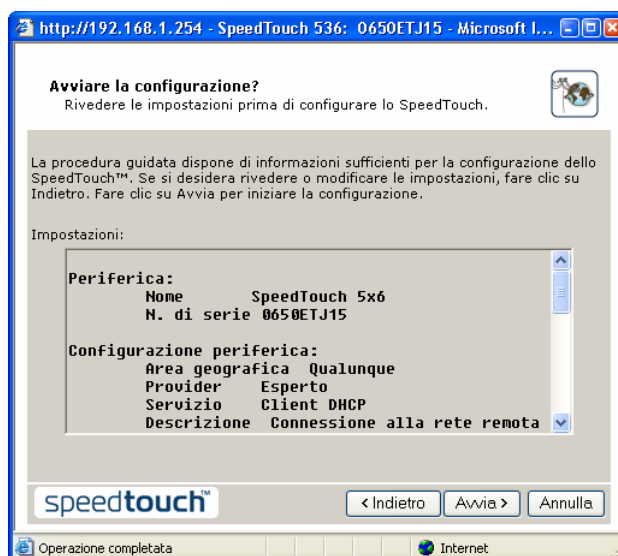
http://192.168.1.254 - SpeedTouch 536: 0650ETJ15 - Microsoft I...

Avviare la configurazione?
Rivedere le impostazioni prima di configurare lo SpeedTouch.

La procedura guidata dispone di informazioni sufficienti per la configurazione dello SpeedTouch™. Se si desidera rivedere o modificare le impostazioni, fare clic su Indietro. Fare clic su Avvia per iniziare la configurazione.

Impostazioni:

Periferica:
Nome SpeedTouch 5x6
N. di serie 0650ETJ15

Configurazione periferica:
Area geografica Qualunque
Provider Esperto
Servizio Client DHCP
Descrizione Connessione alla rete remota

speedtouch™

< Indietro
Avvia >
Annulla

Operazione completata
Internet